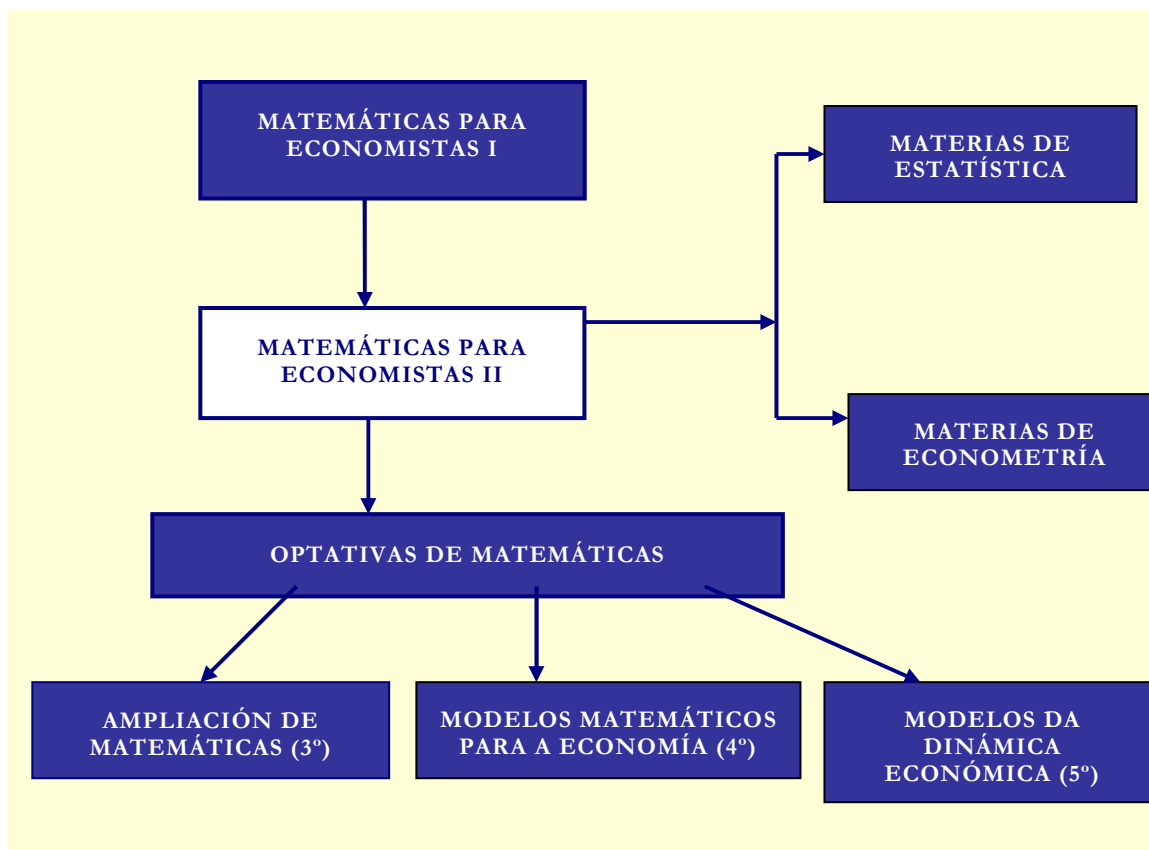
MATEMÁTICAS PARA ECONOMISTAS I

MATERIAS DE ESTATÍSTICA

MATEMÁTICAS PARA ECONOMISTAS II

MATERIAS DE ECONOMETRÍA

OPTATIVAS DE MATEMÁTICAS

AMPLIACIÓN DE MATEMÁTICAS (3º)

MODELOS MATEMÁTICOS PARA A ECONOMÍA (4º)

MODELOS DA DINÁMICA ECONÓMICA (5º)